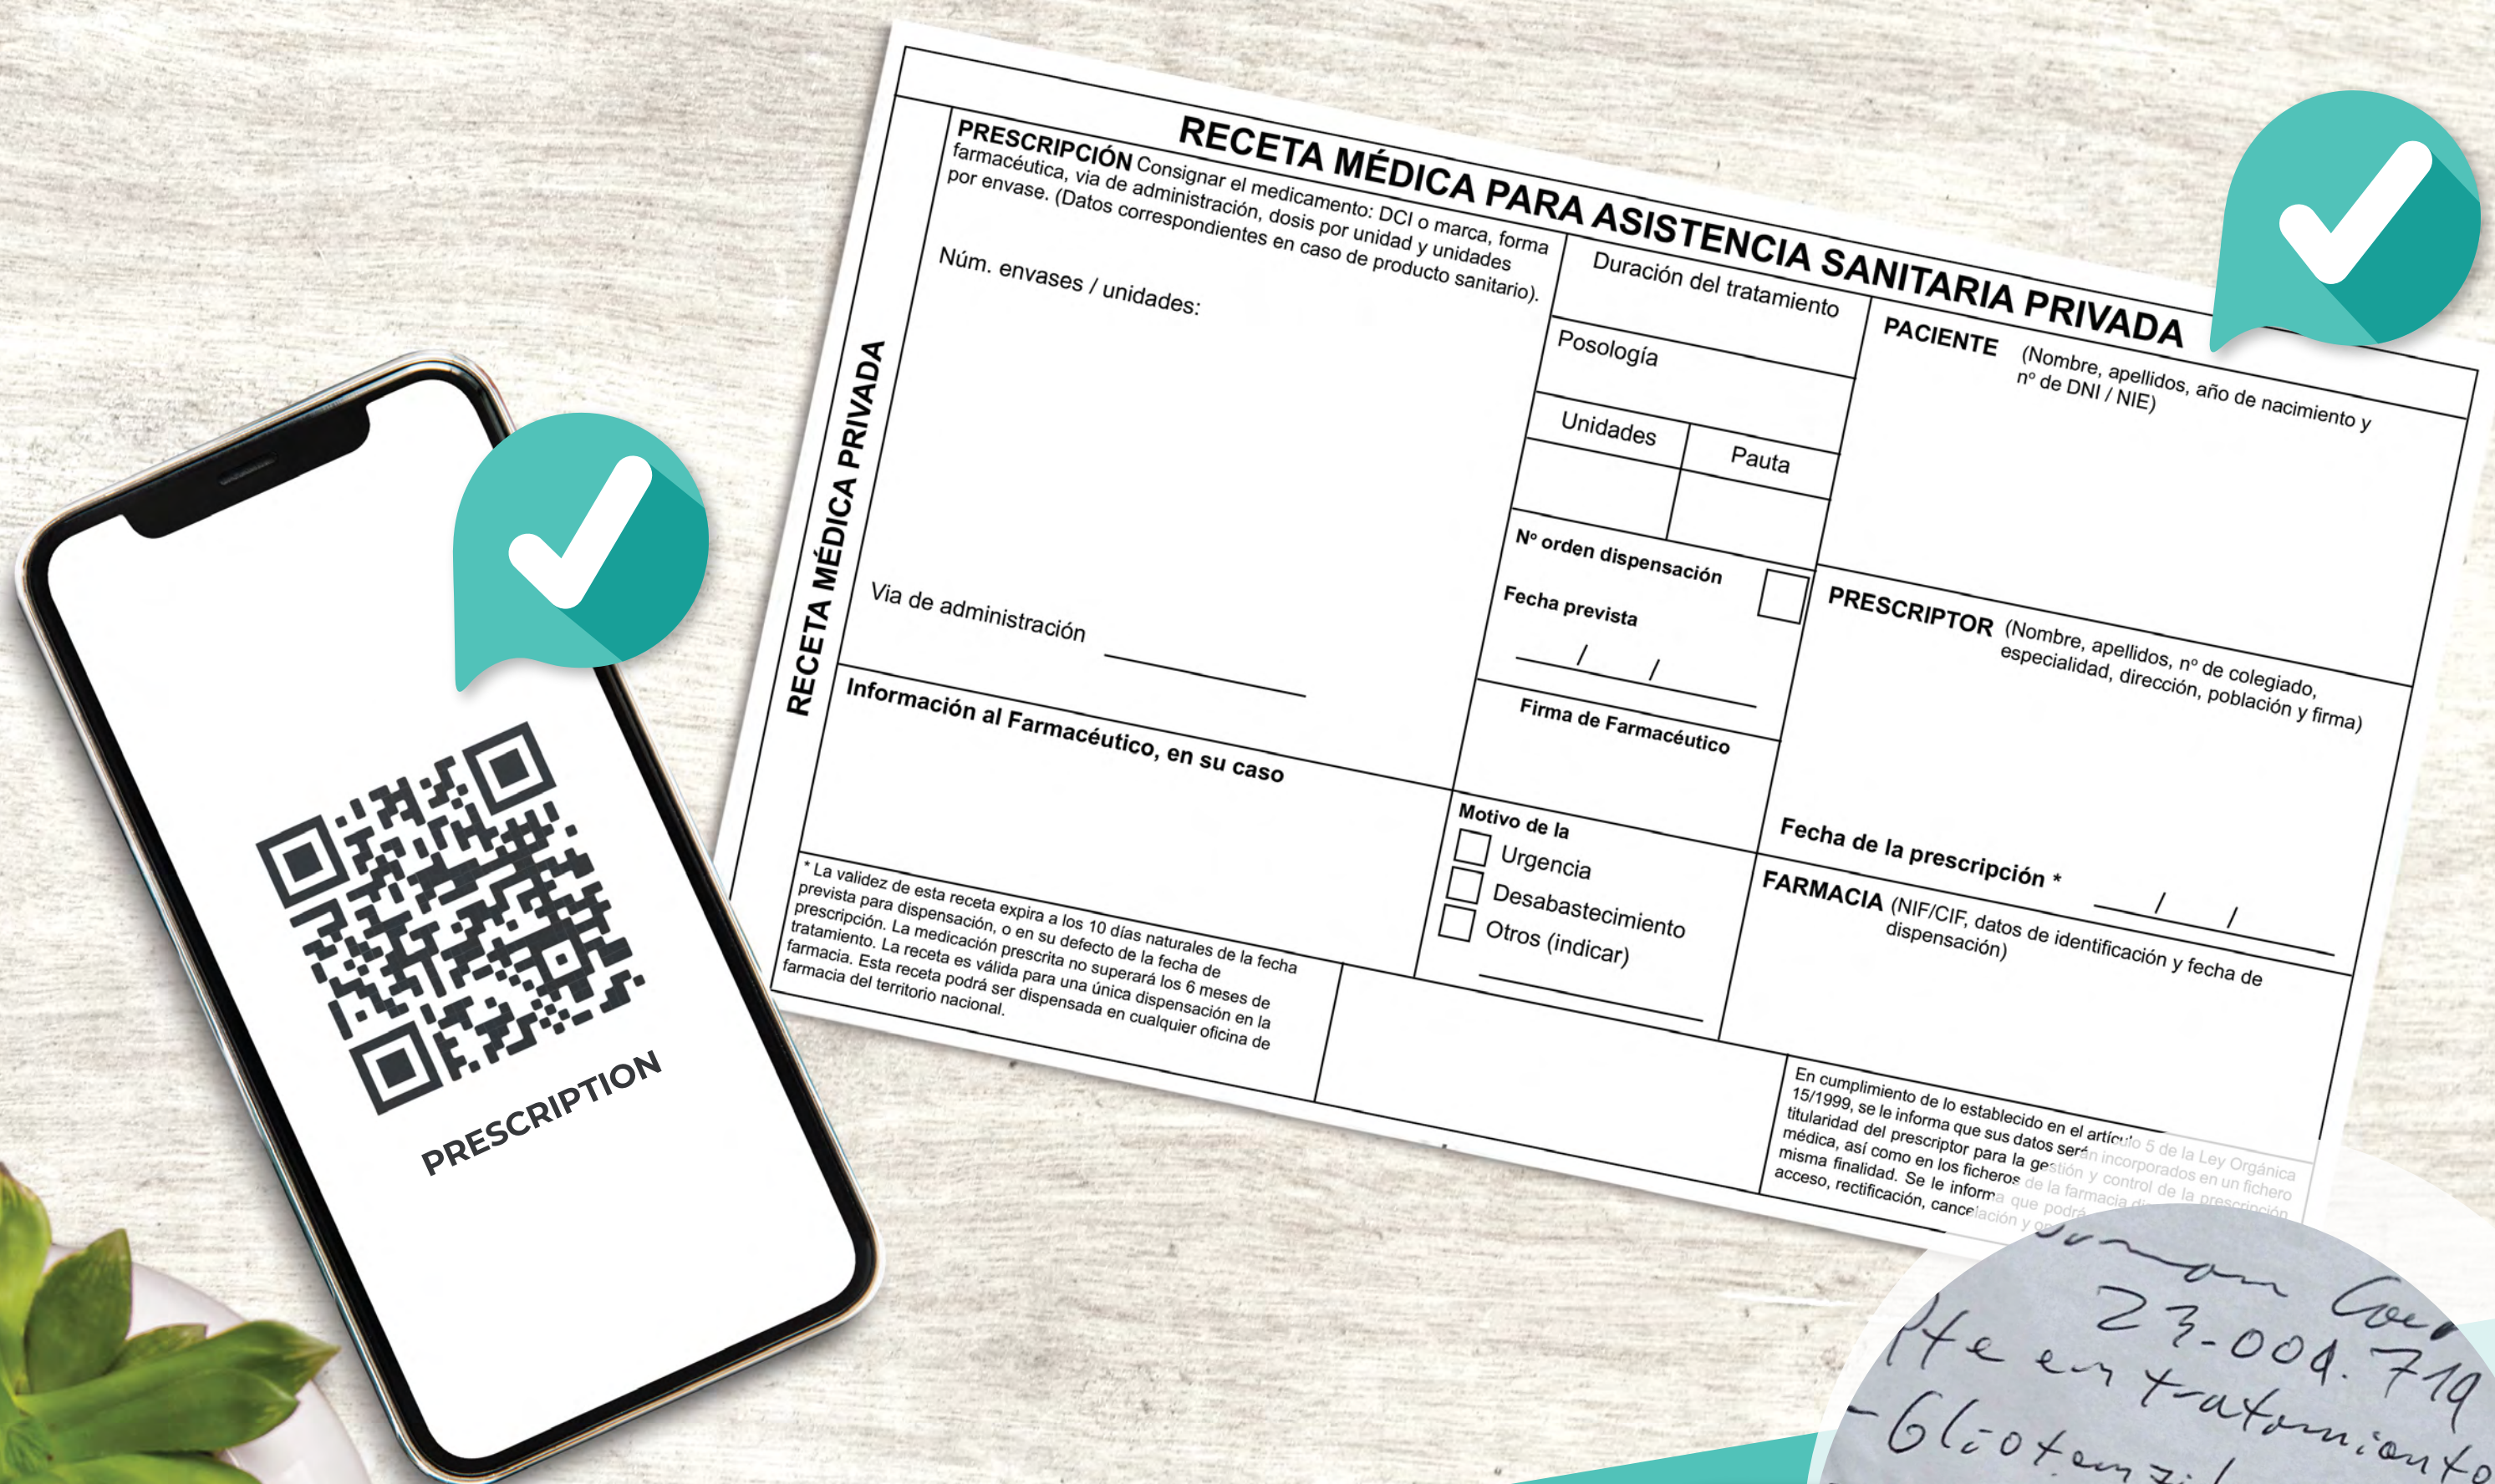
RECETA MÉDICA PARA ASISTENCIA SANITARIA PRIVADA

RECETA MÉDICA PRIVADA

PRESCRIPCIÓN Consignar el medicamento: DCI o marca, forma farmacéutica, vía de administración, dosis por unidad y unidades por envase. (Datos correspondientes en caso de producto sanitario).

Núm. envases / unidades:

Vía de administración

Duración del tratamiento

Posología

Unidades

Pauta

Nº orden dispensación

Fecha prevista

/ /

Firma de Farmacéutico

PACIENTE (Nombre, apellidos, año de nacimiento y nº de DNI / NIE)

PRESCRIPTOR (Nombre, apellidos, nº de colegiado, especialidad, dirección, población y firma)

Fecha de la prescripción * / /

Información al Farmacéutico, en su caso

Motivo de la

Urgencia

Desabastecimiento

Otros (indicar)

FARMACIA (NIF/CIF, datos de identificación y fecha de dispensación)

* La validez de esta receta expira a los 10 días naturales de la fecha prevista para dispensación, o en su defecto de la fecha de prescripción. La medicación prescrita no superará los 6 meses de tratamiento. La receta es válida para una única dispensación en la farmacia. Esta receta podrá ser dispensada en cualquier oficina de farmacia del territorio nacional.

En cumplimiento de lo establecido en el artículo 5 de la Ley Orgánica 15/1999, se le informa que sus datos serán incorporados en un fichero titularidad del prescriptor para la gestión y control de la prescripción médica, así como en los ficheros de la farmacia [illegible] misma finalidad. Se le informa que podrá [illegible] acceso, rectificación, cancelación y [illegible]

PRESCRIPTION

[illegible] Ger
23-004.719
Pte en tratamiento
-Gliotemzi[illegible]